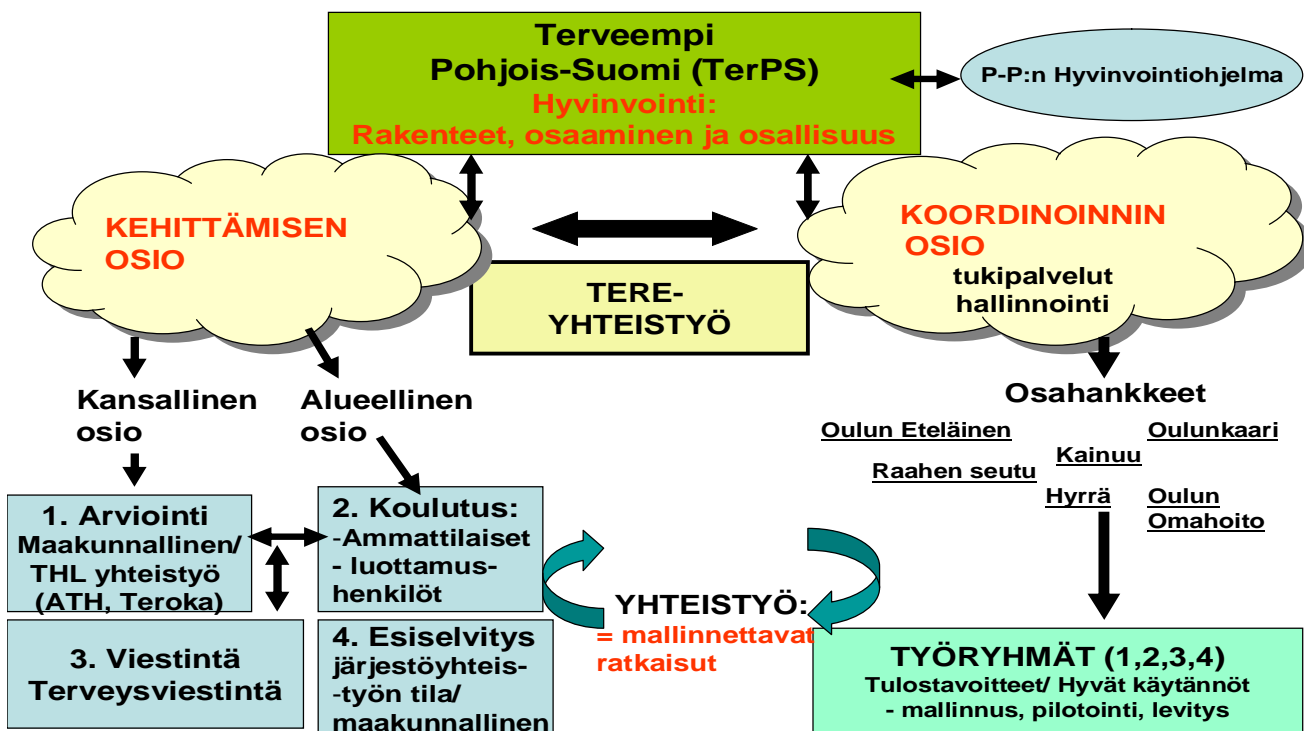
Terveempi Pohjois-Suomi (TerPS)
Hyvinvointi:
Rakenteet, osaaminen ja osallisuus

P-P:n Hyvinvointiohjelma

KEHITTÄMISEN OSIO

KOORDINOINNIN OSIO
tukipalvelut
hallinnointi

TERE-YHTEISTYÖ

Kansallinen osio

Alueellinen osio

Osahankkeet

Oulun Eteläinen
Oulunkaari
Kainuu
Raahen seutu
Hyrrä
Oulun Omahoito

1. Arviointi
Maakunnallinen/ THL yhteistyö (ATH, Teroka)

2. Koulutus:
-Ammattilaiset
- luottamushenkilöt

3. Viestintä
Terveysviestintä

4. Esiselvitys
järjestöyhteis-
-työn tila/
maakunnallinen

YHTEISTYÖ:
= mallinnettavat ratkaisut

TYÖRYHMÄT (1,2,3,4)
Tulostavoitteet/ Hyvät käytännöt
- mallinnus, pilotointi, levitys